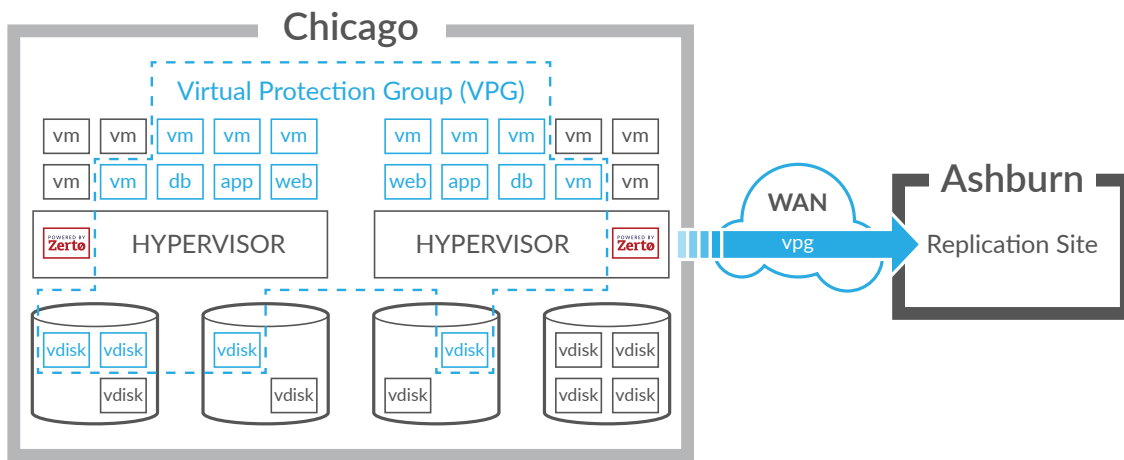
Chicago

Virtual Protection Group (VPG)

vm vm vm vm vm
vm vm db app web

POWERED BY Zerto
HYPERVISOR

vm vm vm vm vm
web app db vm vm

HYPERVISOR
POWERED BY Zerto

vdisk vdisk vdisk
vdisk vdisk vdisk
vdisk vdisk
vdisk vdisk vdisk vdisk

WAN
vpg

Ashburn
Replication Site